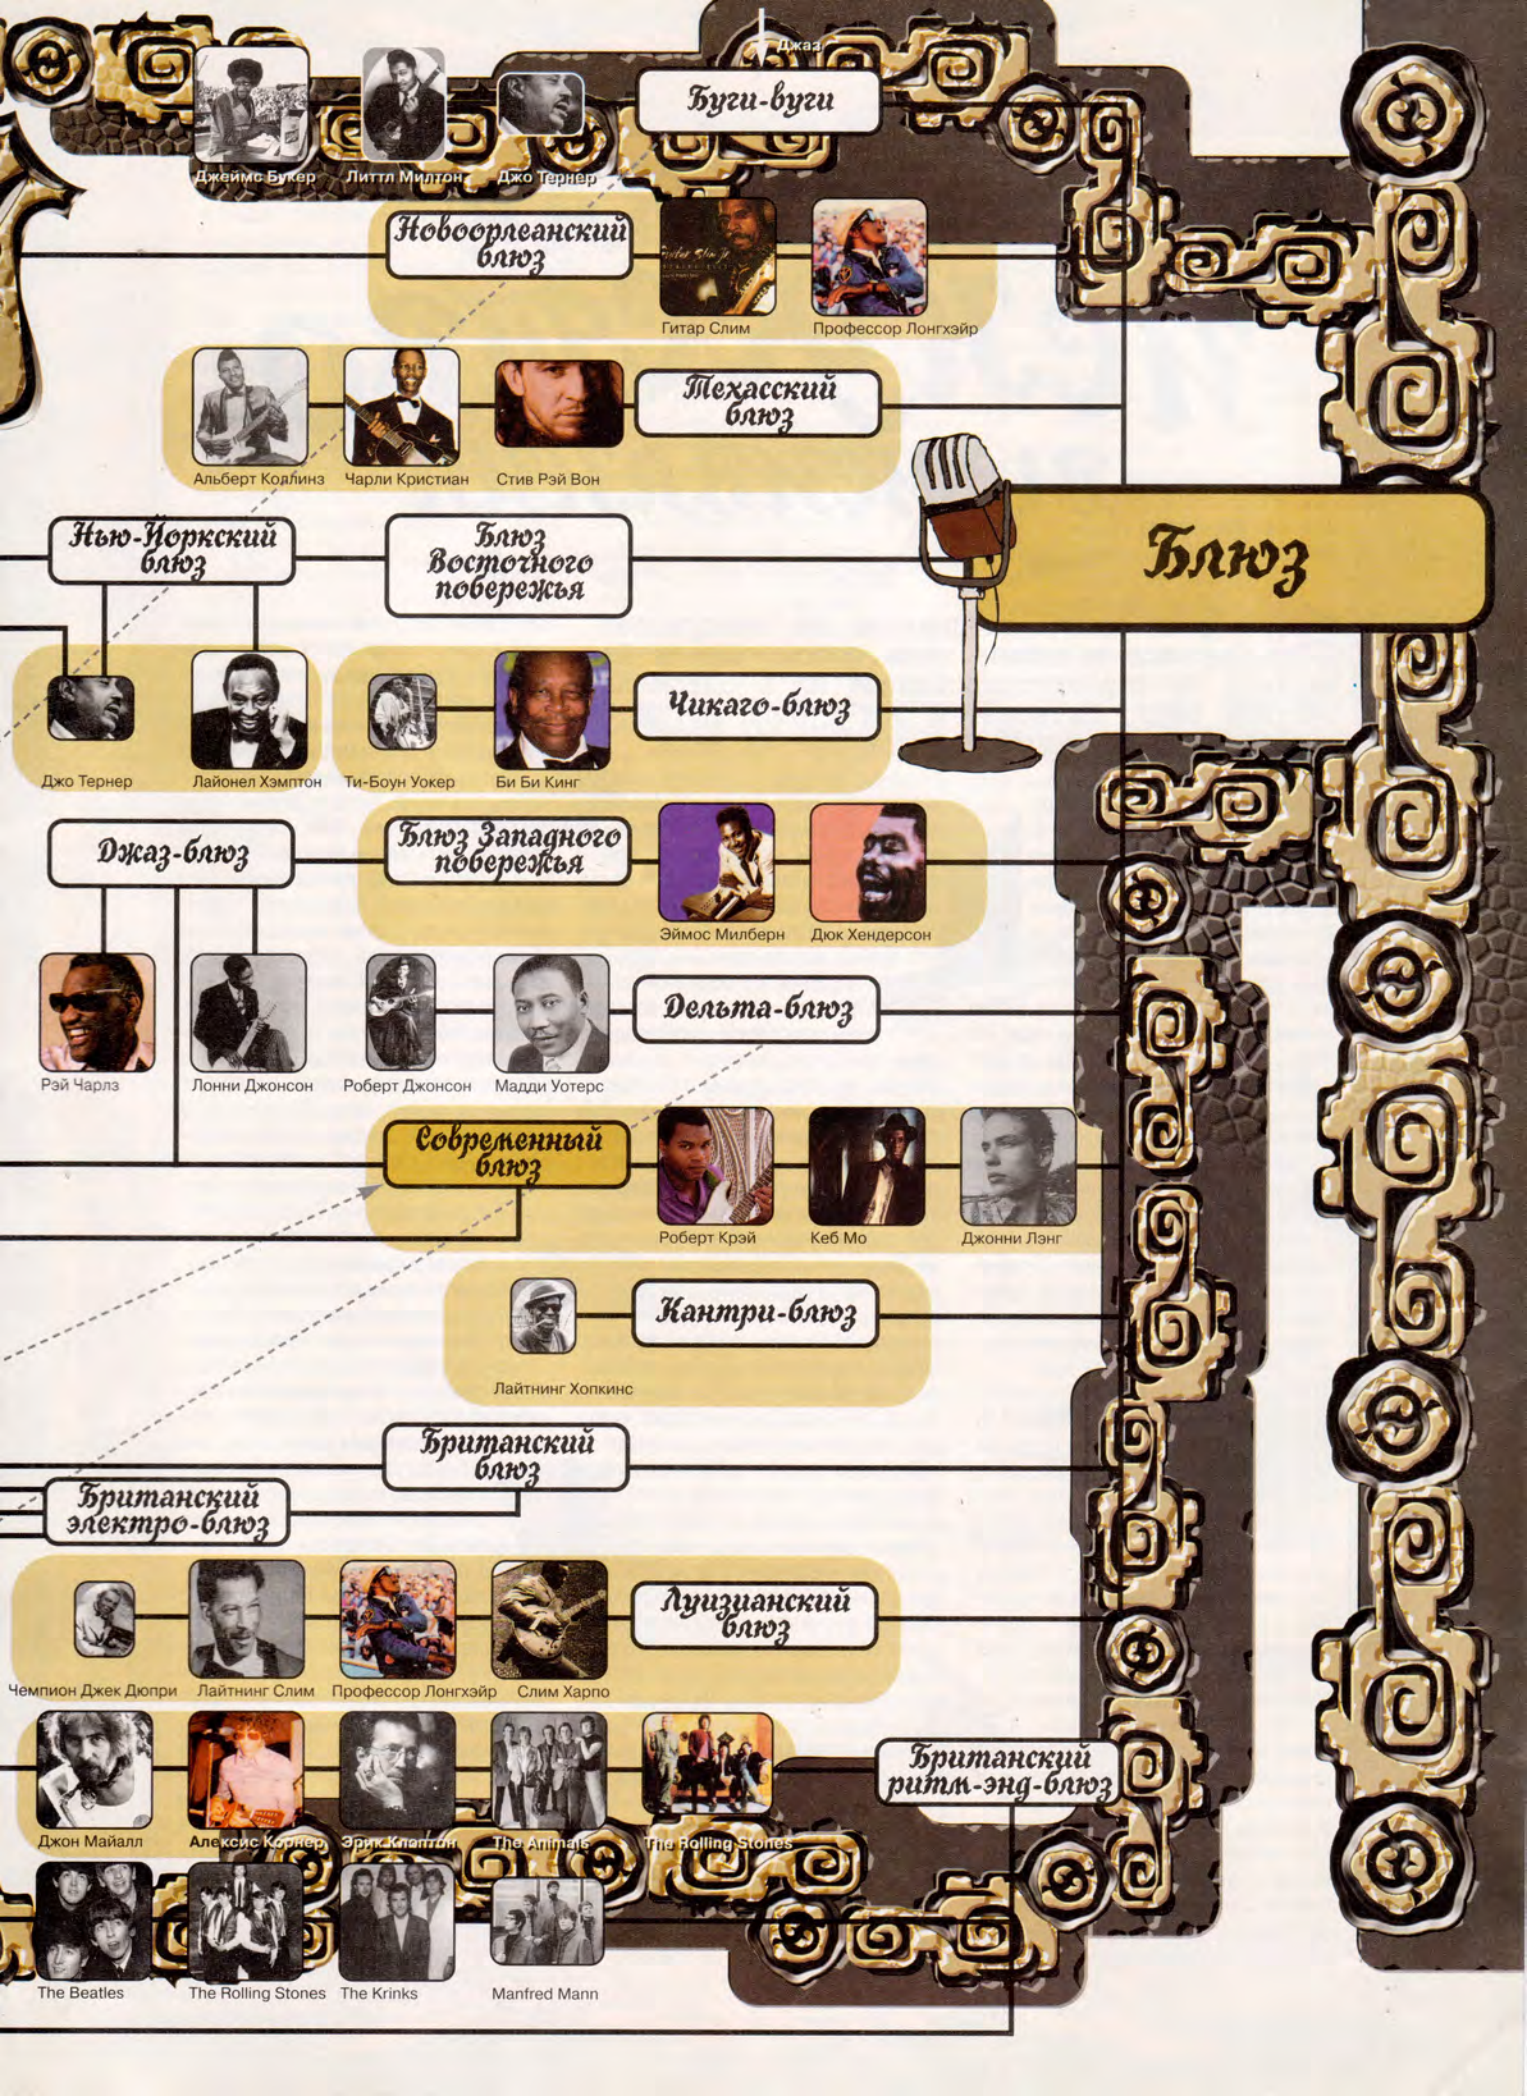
Джаз

Джеймс Букер
Литтл Милтон
Джо Тернер
Буги-вуги

Новоорлеанский блюз
Гитар Слим
Профессор Лонгхэйр

Альберт Коллинз
Чарли Кристиан
Стив Рэй Вон
Техасский блюз

Нью-Йоркский блюз
Блюз Восточного побережья
Блюз

Джо Тернер
Лайонел Хэмптон
Ти-Боун Уокер
Би Би Кинг
Чикаго-блюз

Джаз-блюз
Блюз Западного побережья
Эймос Милберн
Дюк Хендерсон

Рэй Чарлз
Лонни Джонсон
Роберт Джонсон
Мадди Уотерс
Дельта-блюз

Современный блюз
Роберт Крэй
Кеб Мо
Джонни Лэнг

Лайтнинг Хопкинс
Кантри-блюз

Британский блюз
Британский электро-блюз

Чемпион Джек Дюпри
Лайтнинг Слим
Профессор Лонгхэйр
Слим Харпо
Луизианский блюз

Джон Майалл
Алексис Корнер
Эрик Клэптон
The Animals
The Rolling Stones
Британский ритм-энд-блюз

The Beatles
The Rolling Stones
The Krinks
Manfred Mann